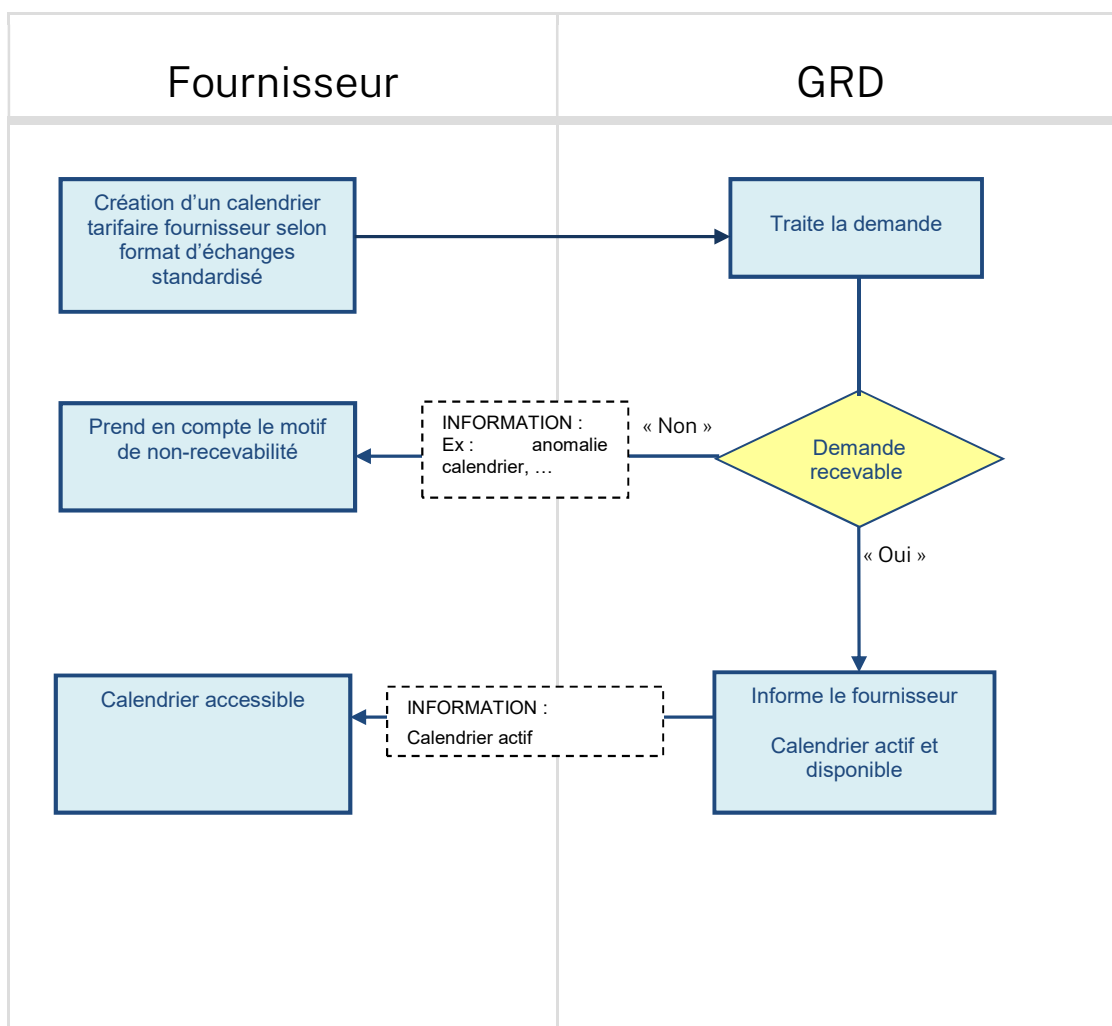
Fournisseur

GRD

Création d'un calendrier tarifaire fournisseur selon format d'échanges standardisé

Traite la demande

Prend en compte le motif de non-recevabilité

INFORMATION :
Ex : anomalie calendrier, …

« Non »

Demande recevable

« Oui »

Calendrier accessible

INFORMATION :
Calendrier actif

Informe le fournisseur

Calendrier actif et disponible